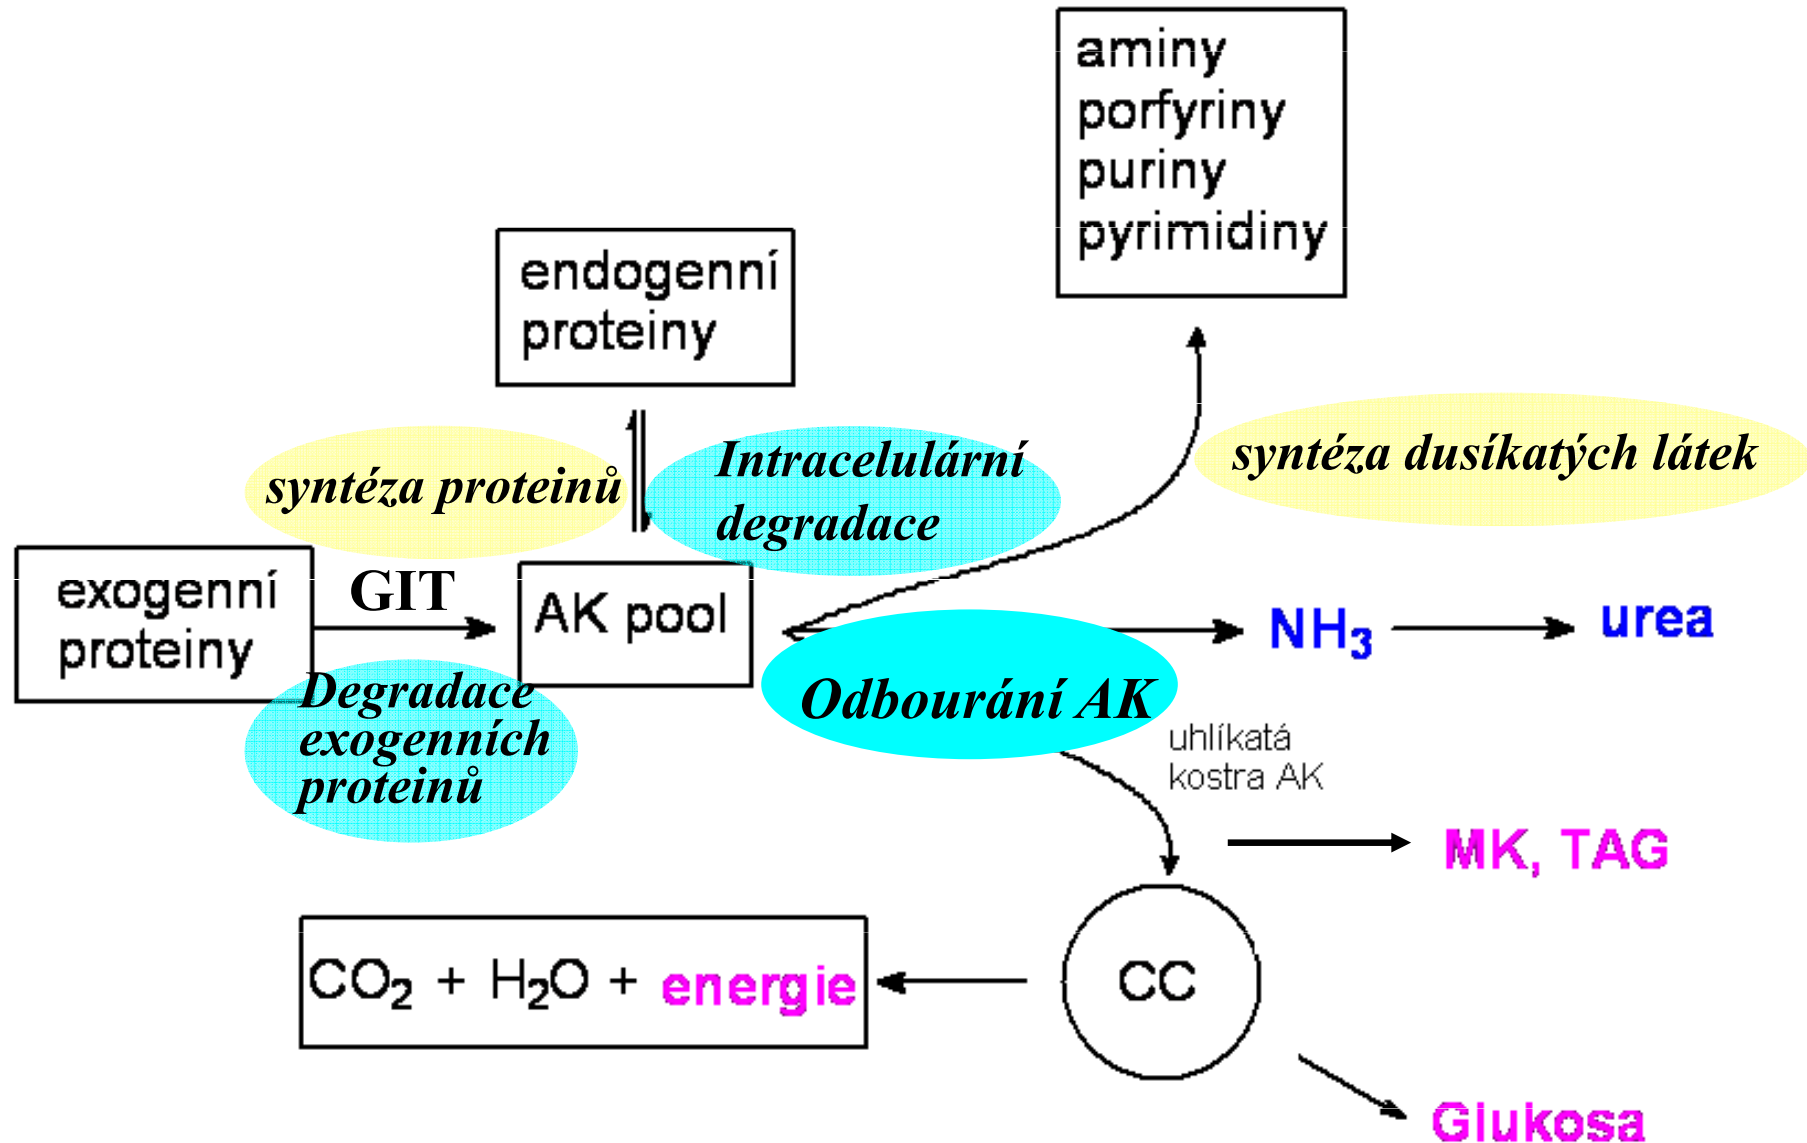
aminy
porfyriny
puriny
pyrimidiny

endogenní proteiny

syntéza dusíkatých látek

syntéza proteinů

Intracelulární degradace

exogenní proteiny

GIT

AK pool

$NH_3$

urea

Degradace exogenních proteinů

Odbourání AK

uhlíkatá kostra AK

MK, TAG

$CO_2 + H_2O +$ energie

CC

Glukosa